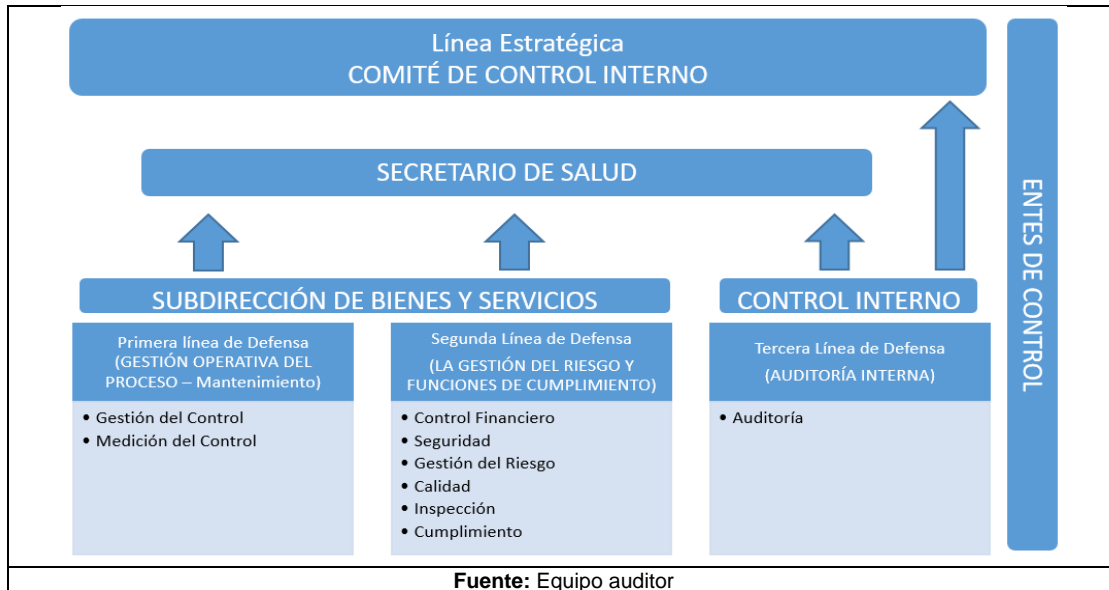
Línea Estratégica
COMITÉ DE CONTROL INTERNO

SECRETARIO DE SALUD

SUBDIRECCIÓN DE BIENES Y SERVICIOS

CONTROL INTERNO

ENTES DE CONTROL

Primera línea de Defensa
(GESTIÓN OPERATIVA DEL PROCESO – Mantenimiento)

• Gestión del Control
• Medición del Control

Segunda Línea de Defensa
(LA GESTIÓN DEL RIESGO Y FUNCIONES DE CUMPLIMIENTO)

• Control Financiero
• Seguridad
• Gestión del Riesgo
• Calidad
• Inspección
• Cumplimiento

Tercera Línea de Defensa
(AUDITORÍA INTERNA)

• Auditoría

**Fuente:** Equipo auditor